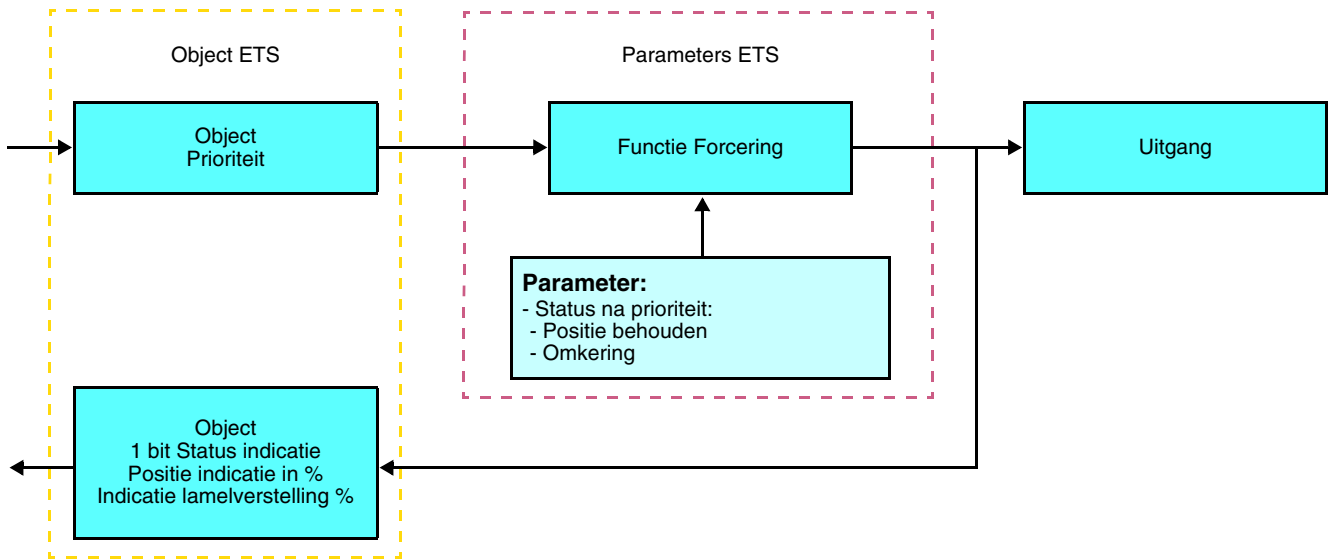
Object ETS

Parameters ETS

Object
Prioriteit

Functie Forcering

Uitgang

**Parameter:**
- Status na prioriteit:
- Positie behouden
- Omkering

Object
1 bit Status indicatie
Positie indicatie in %
Indicatie lamelverstelling %